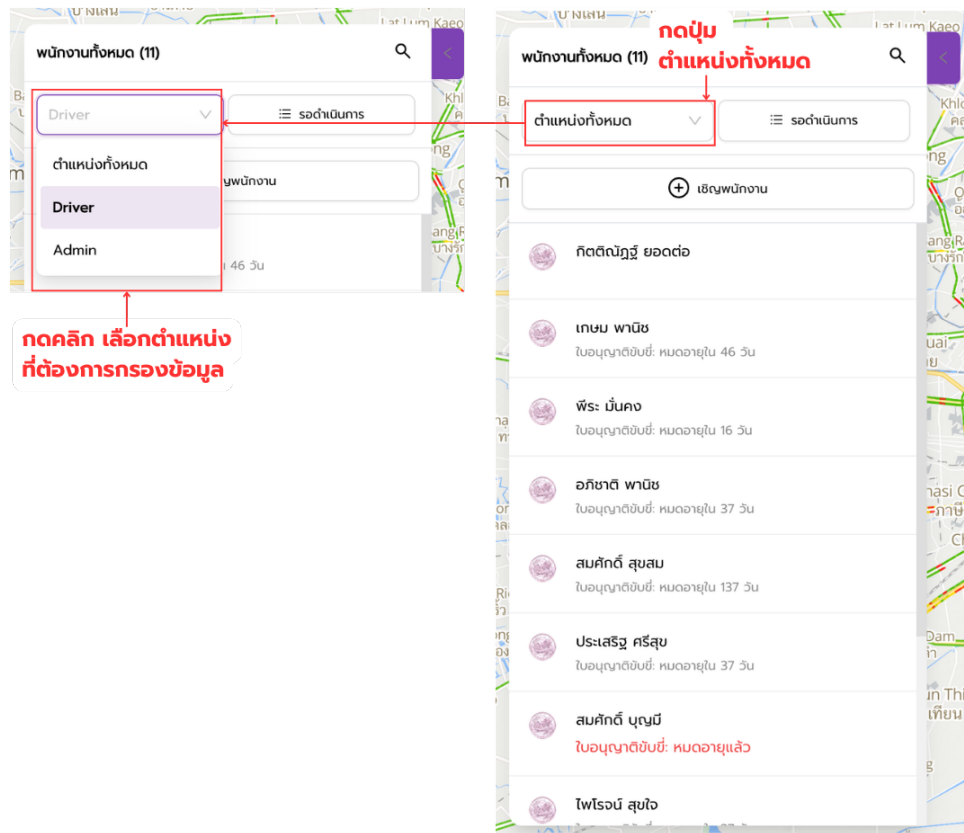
พนักงานทั้งหมด (11)

Driver

รอดำเนินการ

ตำแหน่งทั้งหมด

Driver

Admin

ญพนักงาน

46 วัน

กดคลิก เลือกตำแหน่ง ที่ต้องการกรองข้อมูล

กดปุ่ม ตำแหน่งทั้งหมด

พนักงานทั้งหมด (11)

ตำแหน่งทั้งหมด

รอดำเนินการ

เชิญพนักงาน

กิตติณัฏฐ์ ยอดต่อ

เกษม พานิช
ใบอนุญาติขับขี่: หมดอายุใน 46 วัน

พีระ มั่นคง
ใบอนุญาติขับขี่: หมดอายุใน 16 วัน

อภิชาติ พานิช
ใบอนุญาติขับขี่: หมดอายุใน 37 วัน

สมศักดิ์ สุขสม
ใบอนุญาติขับขี่: หมดอายุใน 137 วัน

ประเสริฐ ศรีสุข
ใบอนุญาติขับขี่: หมดอายุใน 37 วัน

สมศักดิ์ บุญมี
ใบอนุญาติขับขี่: หมดอายุแล้ว

ไพโรจน์ สุขใจ